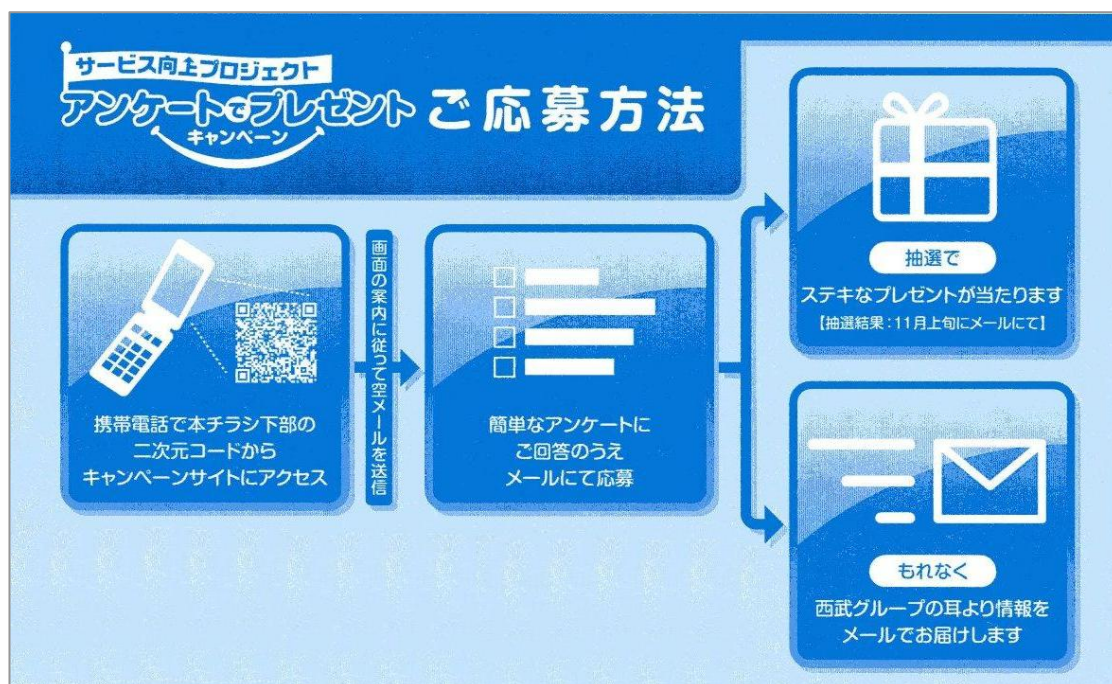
サービス向上プロジェクト
アンケートでプレゼントキャンペーン ご応募方法

携帯電話で本チラシ下部の二次元コードからキャンペーンサイトにアクセス

画面の案内に従って空メールを送信

簡単なアンケートにご回答のうえメールにて応募

抽選で
ステキなプレゼントが当たります
【抽選結果：11月上旬にメールにて】

もれなく
西武グループの耳より情報をメールでお届けします